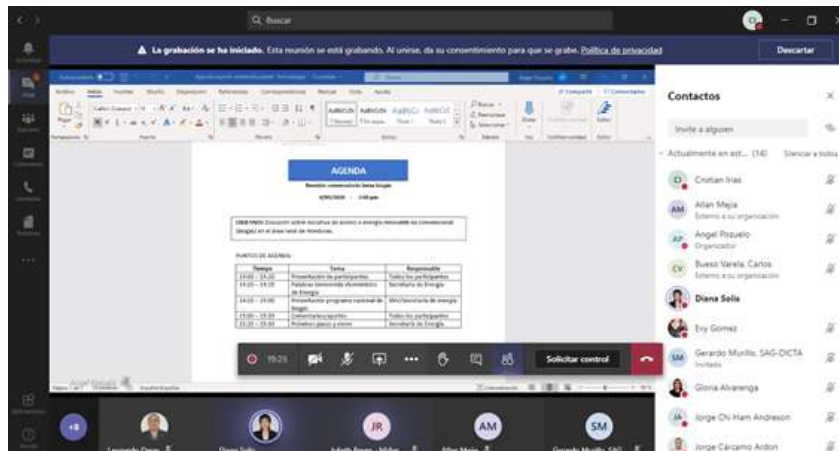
Buscar

La grabación se ha iniciado. Esta reunión se está grabando. Al unirse, da su consentimiento para que se grabe. Política de privacidad

Descartar

AGENDA

Reunión: conversatorio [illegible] biogás

6/05/2020 - 2:00 pm

OBJETIVO: Discusión sobre iniciativas de acceso a energía renovable no convencional (biogás) en el área rural de Honduras.

PUNTOS DE AGENDA:

| Tiempo | Tema | Responsable |
|---|---|---|
| 14:00 – 14:10 | Presentación de participantes | Todos los participantes |
| 14:10 – 14:15 | Palabras bienvenida Viceministro de Energía | Secretaría de Energía |
| 14:15 – 15:00 | Presentación programa nacional de biogás | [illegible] |
| 15:00 – 15:20 | Comentarios/aportes | Todos los participantes |
| 15:20 – 15:30 | Próximos pasos y cierre | Secretaría de Energía |

19:25

Solicitar control

Contactos

Invite a alguien

Actualmente en est... (14)

Silenciar a todos

Cristian Irías

Allan Mejía
Externo a su organización

Angel Pozuelo
Organizador

Bueso Varela, Carlos
Externo a su organización

Diana Solís

Evy Gomez

Gerardo Murillo, SAG-DICTA
Invitado

Gloria Alvarenga

Jorge Chi Ham Andreson

Jorge Cárcamo Ardón

+8

Diana Solís

JR

AM

SM